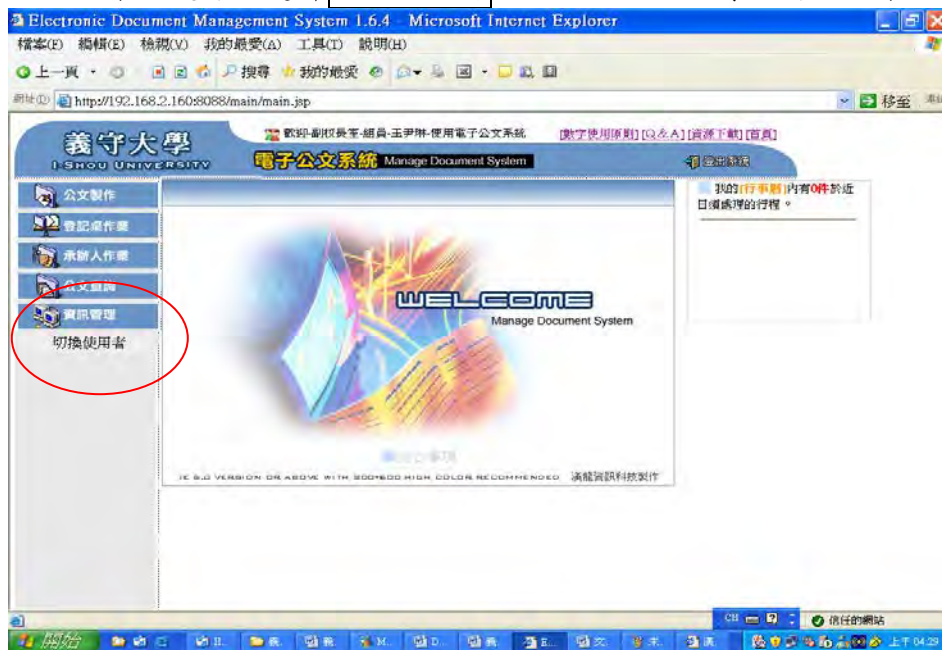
Electronic Document Management System 1.6.4 - Microsoft Internet Explorer

檔案(F) 編輯(E) 檢視(V) 我的最愛(A) 工具(T) 說明(H)

上一頁 搜尋 我的最愛

網址(D) http://192.168.2.160:8088/main/main.jsp 移至

義守大學
I SHOU UNIVERSITY

歡迎-副校長室-組員-王尹琳-使用電子公文系統 [數字使用原則] [Q&A] [資源下載] [首頁]

電子公文系統 Manage Document System

登出系統

公文製作
登記桌作業
承辦人作業
公文查詢
資訊管理
切換使用者

WELCOME
Manage Document System

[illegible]

IE 6.0 VERSION OR ABOVE WITH 800*600 HIGH COLOR RECOMMENDED 漢龍資訊科技製作

我的[行事曆]內有0件於近日須處理的行程。

信任的網站

開始

上午 04:29